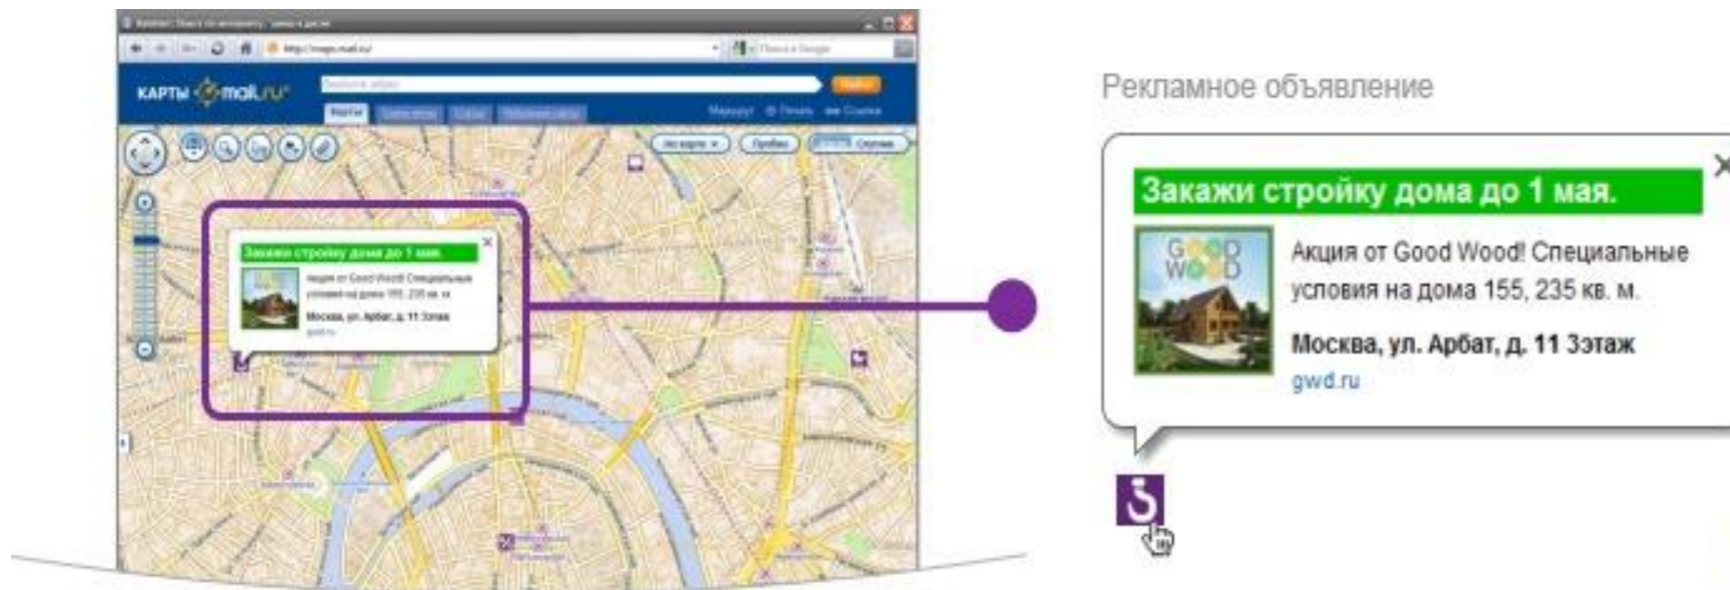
http://maps.mail.ru/

КАРТЫ @mail.ru

Закажи стройку дома до 1 мая.

Акция от Good Wood! Специальные условия на дома 155, 235 кв. м.

Москва, ул. Арбат, д. 11 3этаж

gwd.ru

Рекламное объявление

Закажи стройку дома до 1 мая.

GOOD WOOD

Акция от Good Wood! Специальные условия на дома 155, 235 кв. м.

Москва, ул. Арбат, д. 11 3этаж

gwd.ru